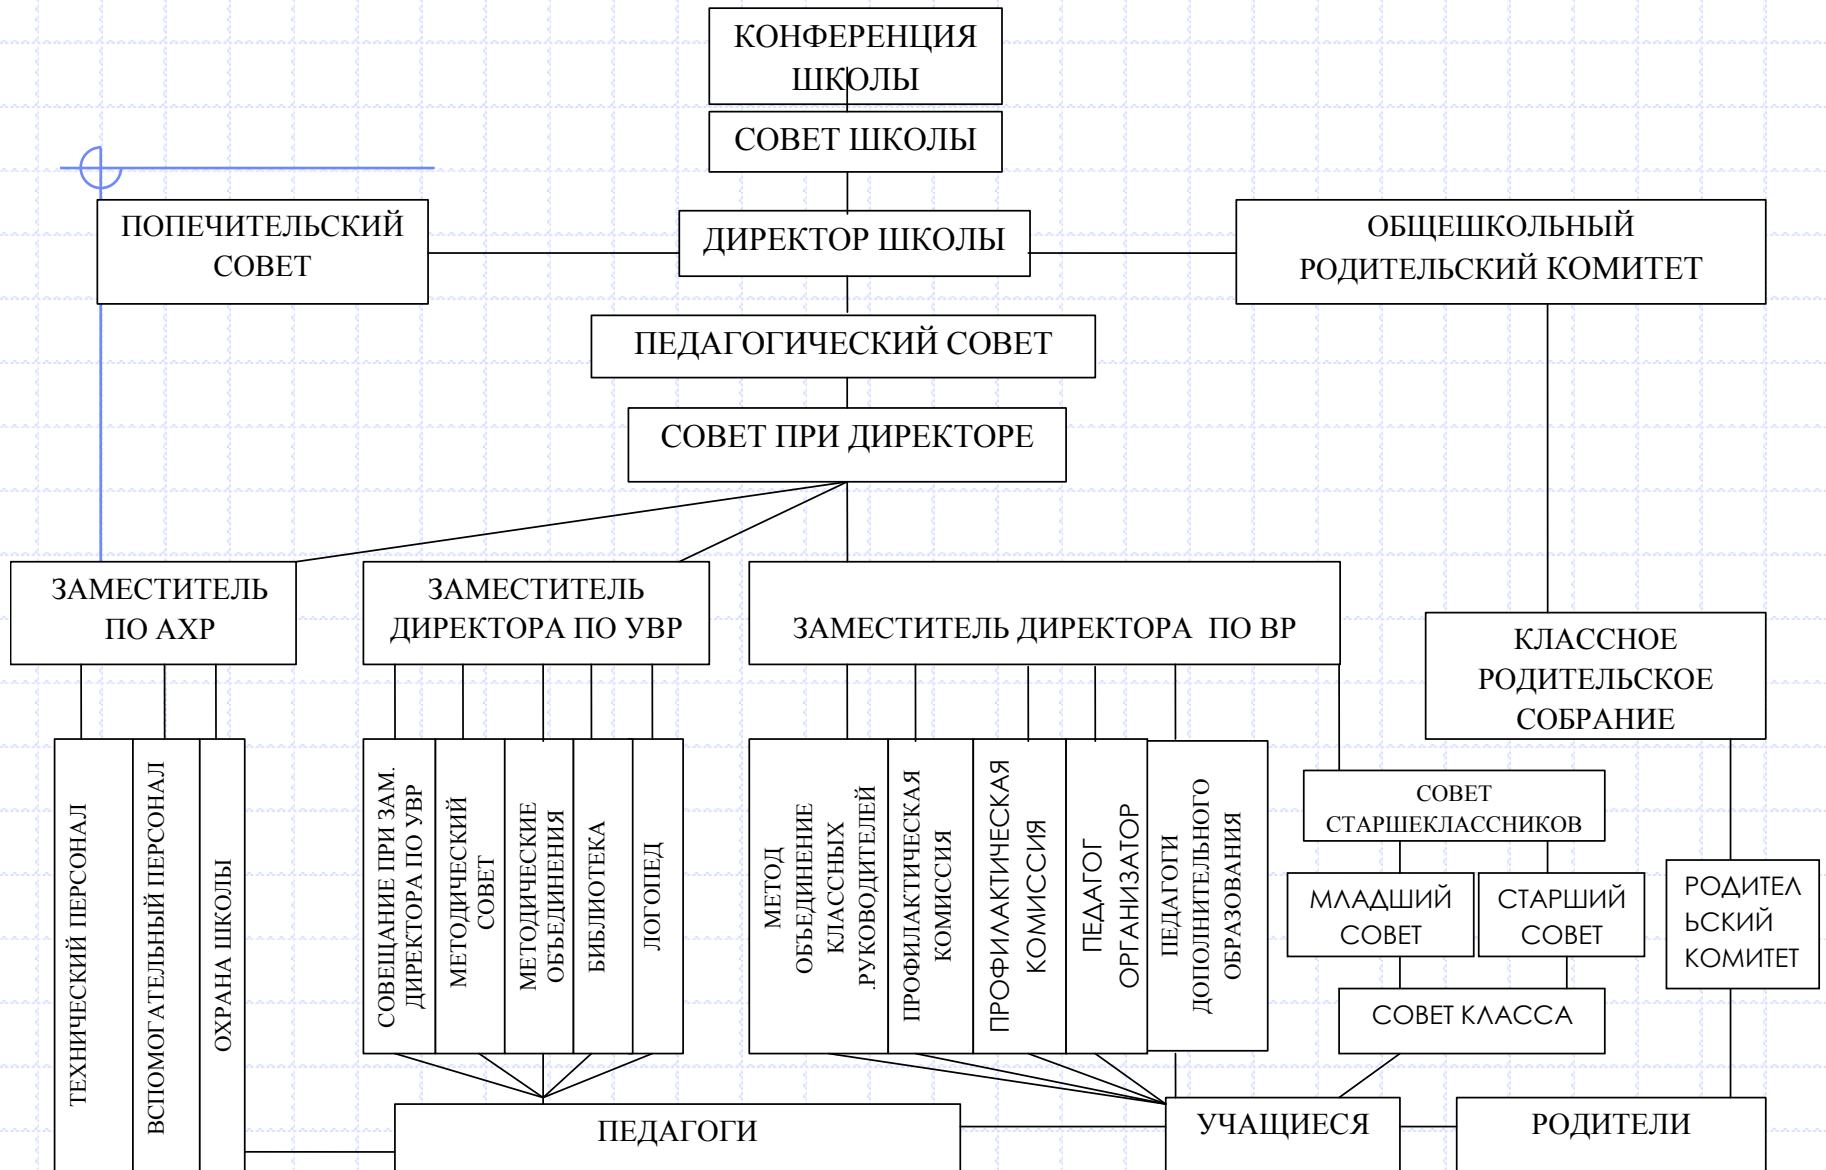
КОНФЕРЕНЦИЯ ШКОЛЫ

СОВЕТ ШКОЛЫ

ПОПЕЧИТЕЛЬСКИЙ СОВЕТ

ДИРЕКТОР ШКОЛЫ

ОБЩЕШКОЛЬНЫЙ РОДИТЕЛЬСКИЙ КОМИТЕТ

ПЕДАГОГИЧЕСКИЙ СОВЕТ

СОВЕТ ПРИ ДИРЕКТОРЕ

ЗАМЕСТИТЕЛЬ ПО АХР

ЗАМЕСТИТЕЛЬ ДИРЕКТОРА ПО УВР

ЗАМЕСТИТЕЛЬ ДИРЕКТОРА ПО ВР

КЛАССНОЕ РОДИТЕЛЬСКОЕ СОБРАНИЕ

ТЕХНИЧЕСКИЙ ПЕРСОНАЛ

ВСПОМОГАТЕЛЬНЫЙ ПЕРСОНАЛ

ОХРАНА ШКОЛЫ

СОВЕЩАНИЕ ПРИ ЗАМ. ДИРЕКТОРА ПО УВР

МЕТОДИЧЕСКИЙ СОВЕТ

МЕТОДИЧЕСКИЕ ОБЪЕДИНЕНИЯ

БИБЛИОТЕКА

ЛОГОПЕД

МЕТОД ОБЪЕДИНЕНИЕ КЛАССНЫХ .РУКОВОДИТЕЛЕЙ

ПРОФИЛАКТИЧЕСКАЯ КОМИССИЯ

ПРОФИЛАКТИЧЕСКАЯ КОМИССИЯ

ПЕДАГОГ ОРГАНИЗАТОР

ПЕДАГОГИ ДОПОЛНИТЕЛЬНОГО ОБРАЗОВАНИЯ

СОВЕТ СТАРШЕКЛАССНИКОВ

МЛАДШИЙ СОВЕТ

СТАРШИЙ СОВЕТ

РОДИТЕЛЬСКИЙ КОМИТЕТ

СОВЕТ КЛАССА

ПЕДАГОГИ

УЧАЩИЕСЯ

РОДИТЕЛИ